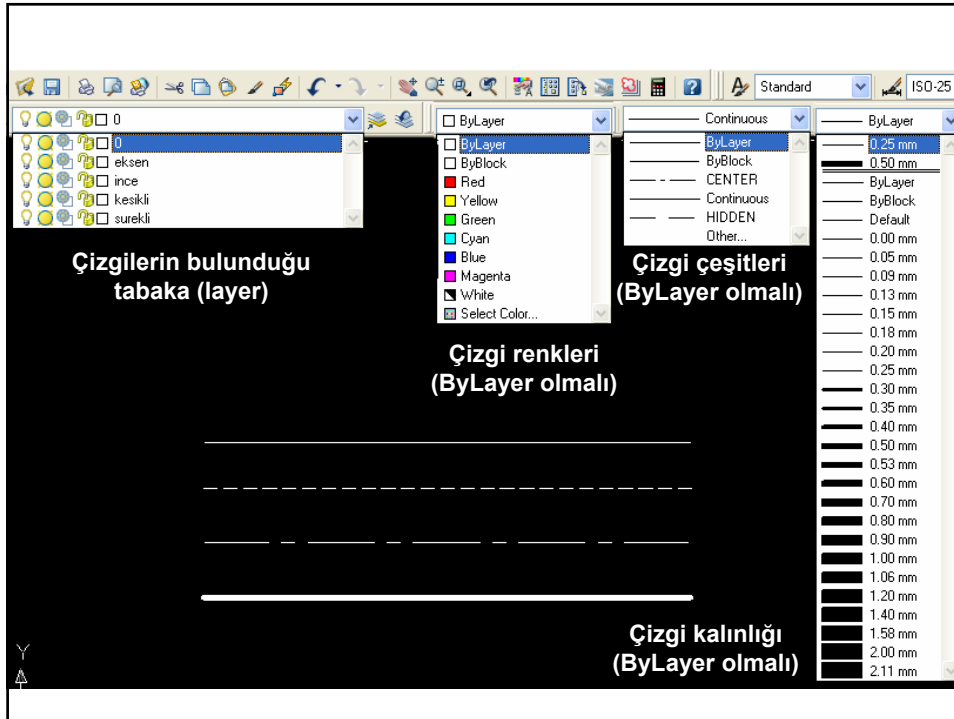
Standard
ISO-25

0
0
eksen
ince
kesikli
surekli

ByLayer
ByLayer
ByBlock
Red
Yellow
Green
Cyan
Blue
Magenta
White
Select Color...

Continuous
ByLayer
ByBlock
CENTER
Continuous
HIDDEN
Other...

ByLayer
0.25 mm
0.50 mm
ByLayer
ByBlock
Default
0.00 mm
0.05 mm
0.09 mm
0.13 mm
0.15 mm
0.18 mm
0.20 mm
0.25 mm
0.30 mm
0.35 mm
0.40 mm
0.50 mm
0.53 mm
0.60 mm
0.70 mm
0.80 mm
0.90 mm
1.00 mm
1.06 mm
1.20 mm
1.40 mm
1.58 mm
2.00 mm
2.11 mm

Çizgilerin bulunduğu tabaka (layer)

Çizgi çeşitleri (ByLayer olmalı)

Çizgi renkleri (ByLayer olmalı)

Çizgi kalınlığı (ByLayer olmalı)

Y